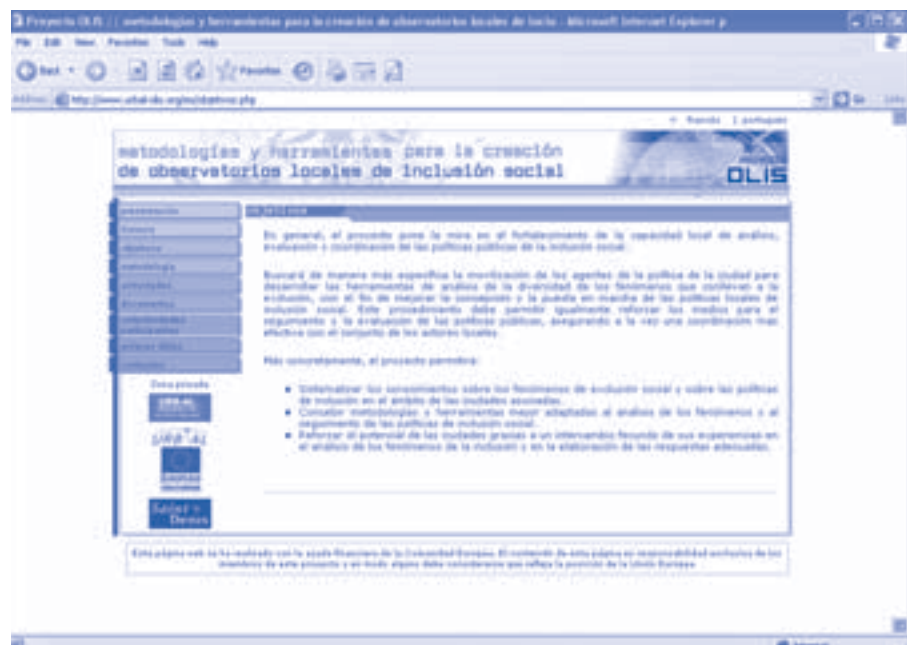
Proyecto OLIS | metodologías y herramientas para la creación de observatorios locales de inclusión social - Microsoft Internet Explorer

File Edit View Favorites Tools Help

Back Favorites

Address http://www.urbal-olis.org/es/objetivos.php

Go Links

français | português

metodologías y herramientas para la creación de observatorios locales de inclusión social

OLIS

presentación
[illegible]
objetivos
metodología
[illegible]
documentos
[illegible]
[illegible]
contactos

Esta provedo
URB-AL
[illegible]
Saint-Denis

OBJETIVOS

En general, el proyecto pone la mira en el fortalecimiento de la capacidad local de análisis, evaluación y coordinación de las políticas públicas de la inclusión social.

Buscará de manera más específica la movilización de los agentes de la política de la ciudad para desarrollar las herramientas de análisis de la diversidad de los fenómenos que conllevan a la exclusión, con el fin de mejorar la concepción y la puesta en marcha de las políticas locales de inclusión social. Este procedimiento debe permitir igualmente reforzar los medios para el seguimiento y la evaluación de las políticas públicas, asegurando a la vez una coordinación más efectiva con el conjunto de los actores locales.

Más concretamente, el proyecto permitirá:

- Sistematizar los conocimientos sobre los fenómenos de exclusión social y sobre las políticas de inclusión en el ámbito de las ciudades asociadas.
- Consolidar metodologías y herramientas mejor adaptadas al análisis de los fenómenos y al seguimiento de las políticas de inclusión social.
- Reforzar el potencial de las ciudades gracias a un intercambio fecundo de sus experiencias en el análisis de los fenómenos de la inclusión y en la elaboración de las respuestas adecuadas.

Esta página web se ha realizado con la ayuda financiera de la Comunidad Europea. El contenido de esta página es responsabilidad exclusiva de los miembros de este proyecto y en modo alguno debe considerarse que refleja la posición de la Unión Europea.

Internet